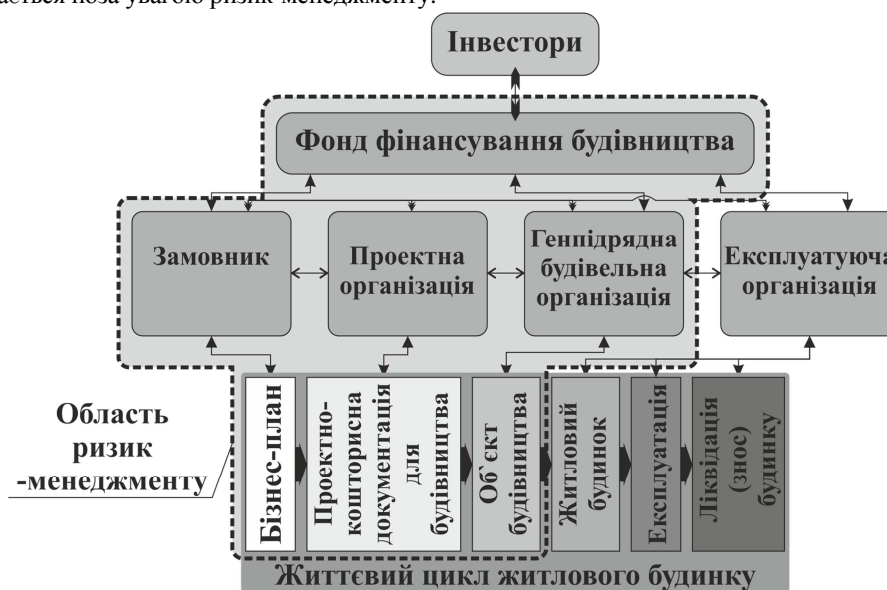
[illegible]ається поза увагою ризик-менеджменту.

Інвестори

Фонд фінансування будівництва

Замовник

Проектна організація

Генпідрядна будівельна організація

Експлуатуюча організація

Область ризик -менеджменту

Бізнес-план

Проектно-кошторисна документація для будівництва

Об`єкт будівництва

Житловий будинок

Експлуатація

Ліквідація (знос) будинку

Життєвий цикл житлового будинку